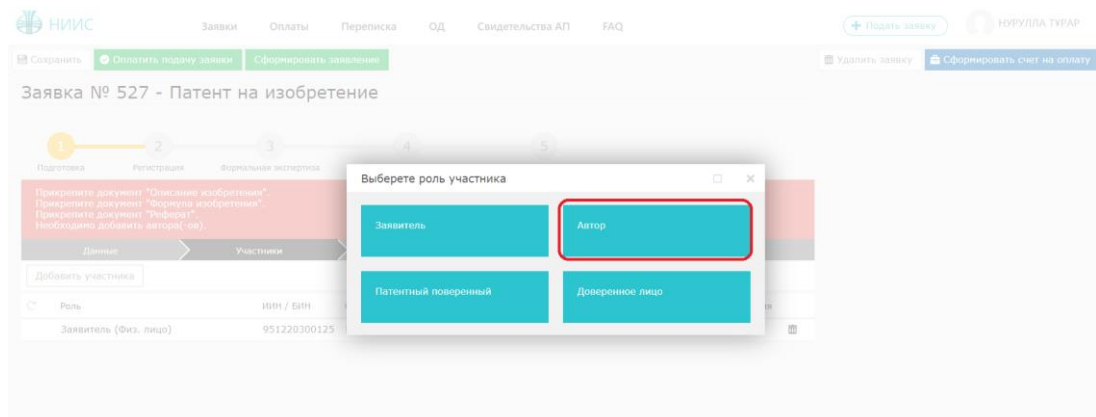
НИИС Заявки Оплаты Переписка ОД Свидетельства АП FAQ

+ Подать заявку НУРУЛЛА ТУРАР

Сохранить Оплатить подачу заявки Сформировать заявление

Удалить заявку Сформировать счет на оплату

Заявка № 527 - Патент на изобретение

1 Подготовка 2 Регистрация 3 Формальная экспертиза 4 5

Прикрепите документ "Описание изобретения".
Прикрепите документ "Формула изобретения".
Прикрепите документ "Реферат".
Необходимо добавить автора(-ов).

Данные Участники

Добавить участника

Роль ИИН / БИН

Заявитель (Физ. лицо) 951220300125

Выберете роль участника

Заявитель

Автор

Патентный поверенный

Доверенное лицо